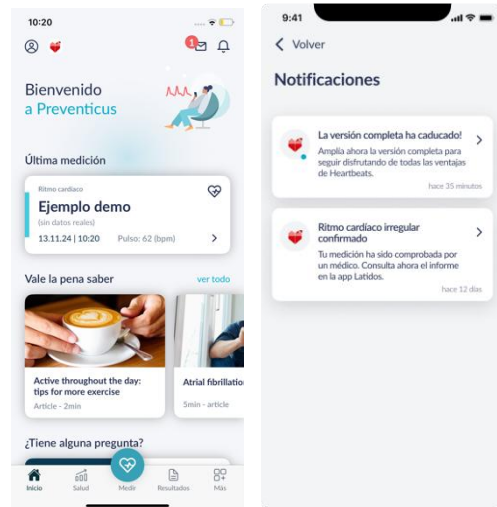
10:20

1

Bienvenido a Preventicus

Última medición

Ritmo cardiaco

Ejemplo demo

(sin datos reales)

13.11.24 | 10:20 Pulso: 62 (bpm)

Vale la pena saber ver todo

Active throughout the day: tips for more exercise

Article - 2min

Atrial fibrillatio

5min - article

¿Tiene alguna pregunta?

Inicio Salud Medir Resultados Más

9:41

Volver

Notificaciones

La versión completa ha caducado!

Amplía ahora la versión completa para seguir disfrutando de todas las ventajas de Heartbeats.

hace 35 minutos

Ritmo cardíaco irregular confirmado

Tu medición ha sido comprobada por un médico. Consulta ahora el informe en la app Latidos.

hace 12 días